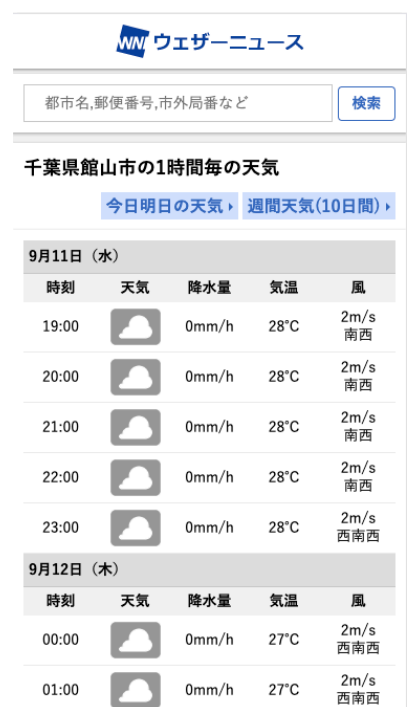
WN ウェザーニュース

都市名,郵便番号,市外局番など
検索

千葉県館山市の1時間毎の天気

今日明日の天気 ›
週間天気(10日間) ›

9月11日（水）

| 時刻 | 天気 | 降水量 | 気温 | 風 |
|---|---|---|---|---|
| 19:00 | | 0mm/h | 28°C | 2m/s 南西 |
| 20:00 | | 0mm/h | 28°C | 2m/s 南西 |
| 21:00 | | 0mm/h | 28°C | 2m/s 南西 |
| 22:00 | | 0mm/h | 28°C | 2m/s 南西 |
| 23:00 | | 0mm/h | 28°C | 2m/s 西南西 |

9月12日（木）

| 時刻 | 天気 | 降水量 | 気温 | 風 |
|---|---|---|---|---|
| 00:00 | | 0mm/h | 27°C | 2m/s 西南西 |
| 01:00 | | 0mm/h | 27°C | 2m/s 西南西 |